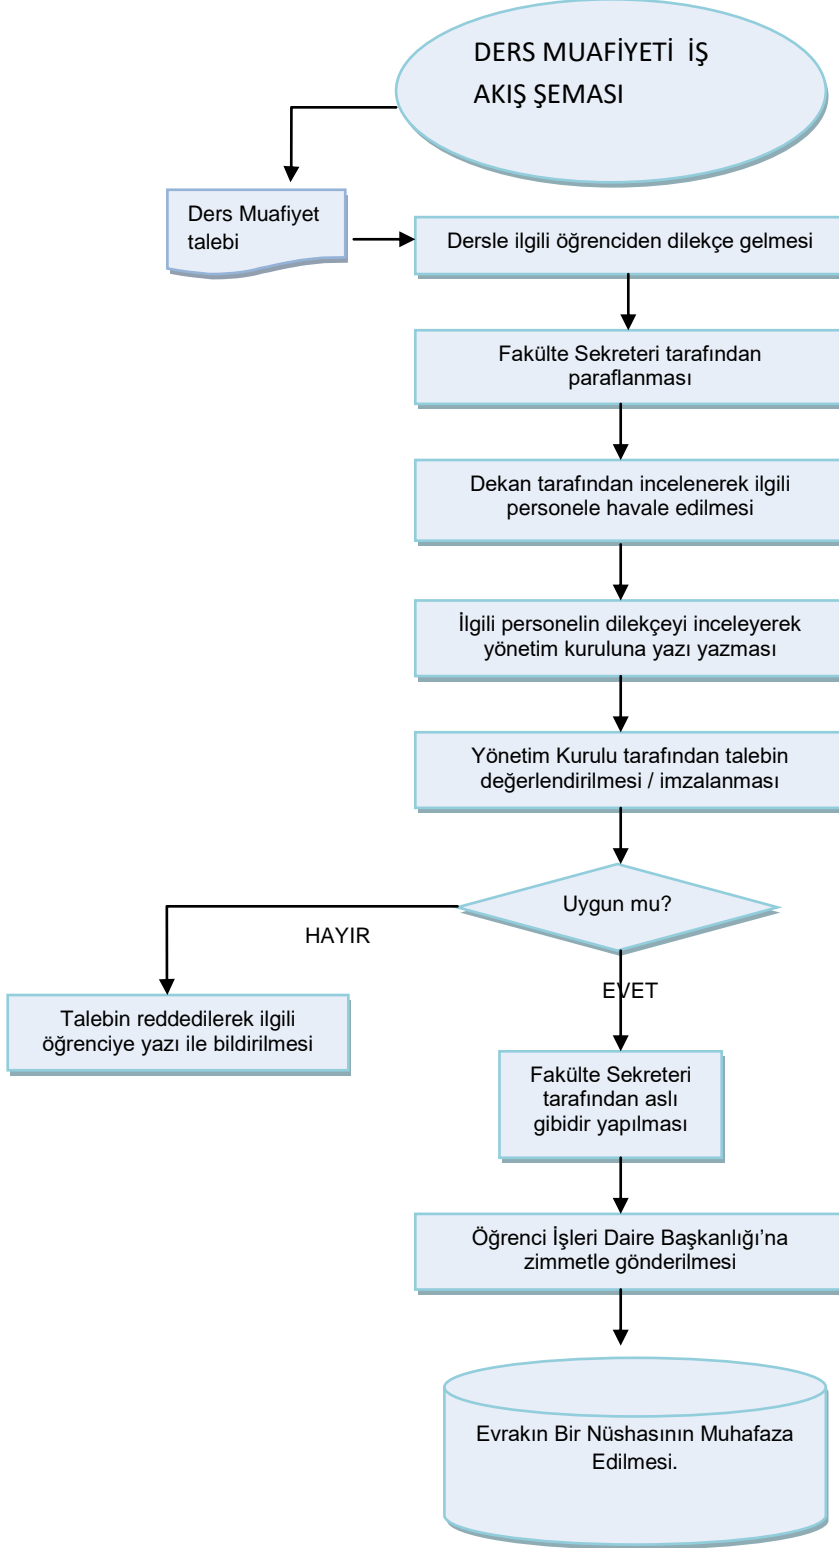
DERS MUAFİYETİ İŞ AKIŞ ŞEMASI

Ders Muafiyet talebi

Dersle ilgili öğrenciden dilekçe gelmesi

Fakülte Sekreteri tarafından paraflanması

Dekan tarafından incelenerek ilgili personele havale edilmesi

İlgili personelin dilekçeyi inceleyerek yönetim kuruluna yazı yazması

Yönetim Kurulu tarafından talebin değerlendirilmesi / imzalanması

Uygun mu?

HAYIR

Talebin reddedilerek ilgili öğrenciye yazı ile bildirilmesi

EVET

Fakülte Sekreteri tarafından aslı gibidir yapılması

Öğrenci İşleri Daire Başkanlığı'na zimmetle gönderilmesi

Evrakın Bir Nüshasının Muhafaza Edilmesi.